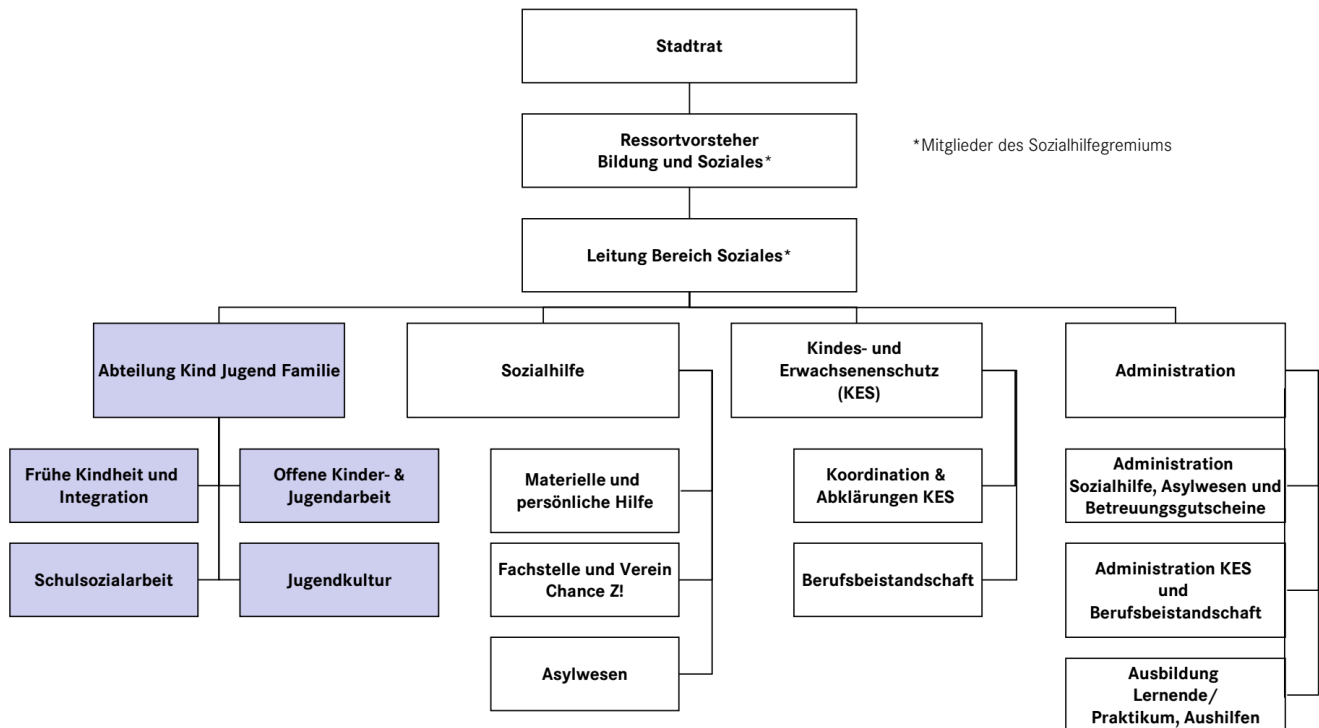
Stadtrat

Ressortvorsteher Bildung und Soziales*

*Mitglieder des Sozialhilfegremiums

Leitung Bereich Soziales*

Abteilung Kind Jugend Familie

Frühe Kindheit und Integration

Offene Kinder- & Jugendarbeit

Schulsozialarbeit

Jugendkultur

Sozialhilfe

Materielle und persönliche Hilfe

Fachstelle und Verein Chance Z!

Asylwesen

Kindes- und Erwachsenenschutz (KES)

Koordination & Abklärungen KES

Berufsbeistandschaft

Administration

Administration Sozialhilfe, Asylwesen und Betreuungsgutscheine

Administration KES und Berufsbeistandschaft

Ausbildung Lernende/ Praktikum, Aushilfen